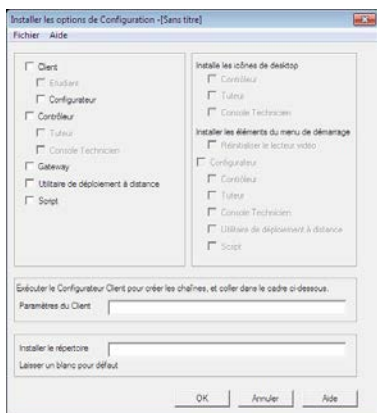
Installer les options de Configuration -[Sans titre]

Fichier Aide

Client

Etudiant

Configurateur

Contrôleur

Tuteur

Console Technicien

Gateway

Utilitaire de déploiement à distance

Script

Installe les icônes de desktop

Contrôleur

Tuteur

Console Technicien

Installer les éléments du menu de démarrage

Réinitialiser le lecteur vidéo

Configurateur

Contrôleur

Tuteur

Console Technicien

Utilitaire de déploiement à distance

Script

Exécuter le Configurateur Client pour créer les chaînes, et coller dans le cadre ci-dessous.

Paramètres du Client

Installer le répertoire

Laisser un blanc pour défaut

OK

Annuler

Aide